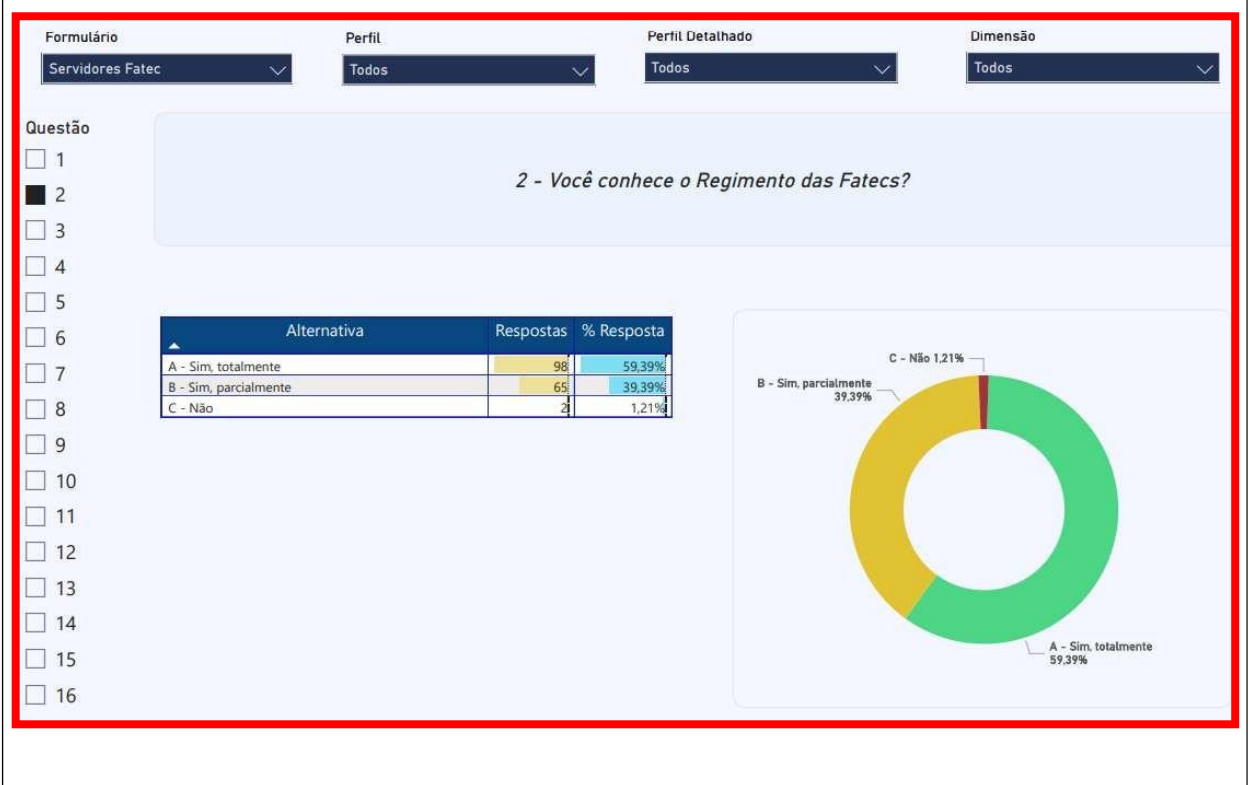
Formulário
Servidores Fatec

Perfil
Todos

Perfil Detalhado
Todos

Dimensão
Todos

Questão
1
2
3
4
5
6
7
8
9
10
11
12
13
14
15
16

2 - Você conhece o Regimento das Fatecs?

| Alternativa | Respostas | % Resposta |
|---|---|---|
| A - Sim, totalmente | 98 | 59,39% |
| B - Sim, parcialmente | 65 | 39,39% |
| C - Não | 2 | 1,21% |

C - Não 1,21%
B - Sim, parcialmente 39,39%
A - Sim, totalmente 59,39%